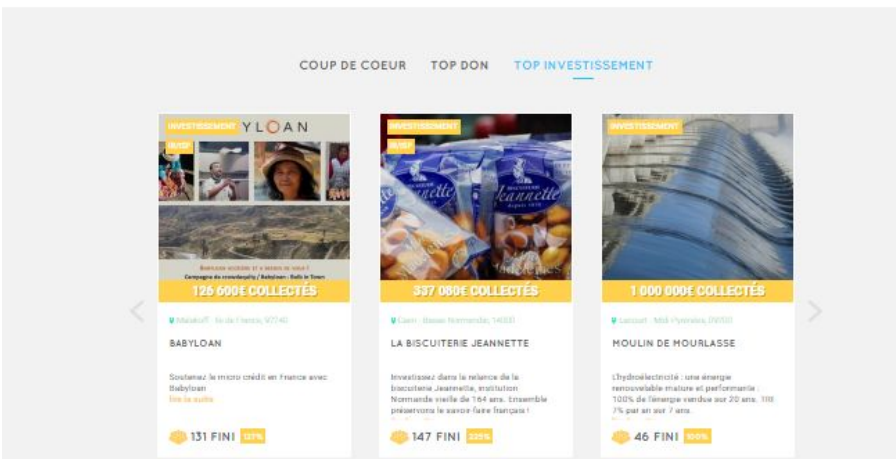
COUP DE COEUR TOP DON TOP INVESTISSEMENT

INVESTISSEMENT
YLOAN
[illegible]
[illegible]
126 600€ COLLECTÉS
Malakoff - Ile de France, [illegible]
BABYLOAN
Soutenez le micro crédit en France avec Babyloan
lire la suite
131 FINI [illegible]

INVESTISSEMENT
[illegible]
Jeannette
337 080€ COLLECTÉS
Caen - Basse Normandie, 14000
LA BISCUITERIE JEANNETTE
Investissez dans la relance de la biscuiterie Jeannette, institution Normande vieille de 164 ans. Ensemble préservons le savoir-faire français !
147 FINI 235%

INVESTISSEMENT
1 000 000€ COLLECTÉS
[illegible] - Midi Pyrénées, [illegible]
MOULIN DE MOURLASSE
L'hydroélectricité : une énergie renouvelable mature et performante : 100% de l'énergie vendue sur 20 ans. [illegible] 7% par an sur 7 ans.
46 FINI 100%